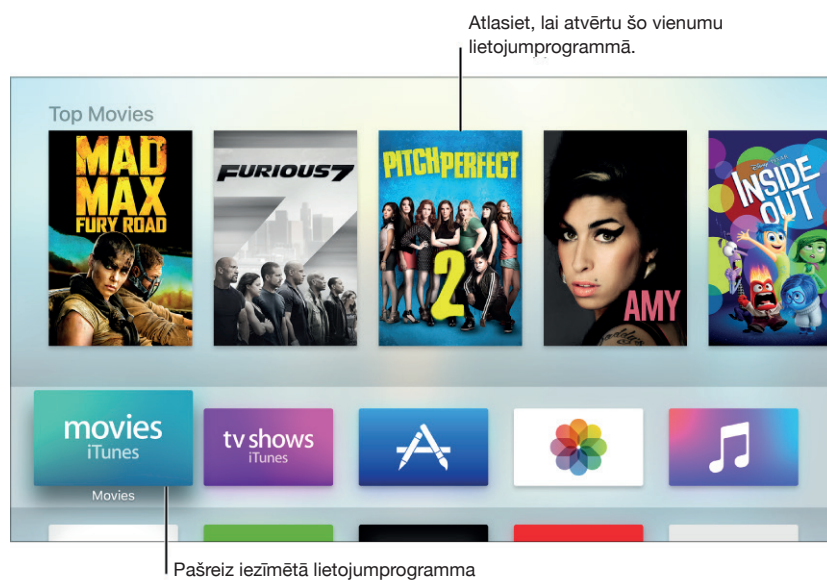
Atlasiet, lai atvērtu šo vienumu lietojumprogrammā.

Top Movies

MAD MAX FURY ROAD

FURIOUS7

PITCH PERFECT 2

AMY

INSIDE OUT

movies iTunes

Movies

tv shows iTunes

Pašreiz iezīmētā lietojumprogramma